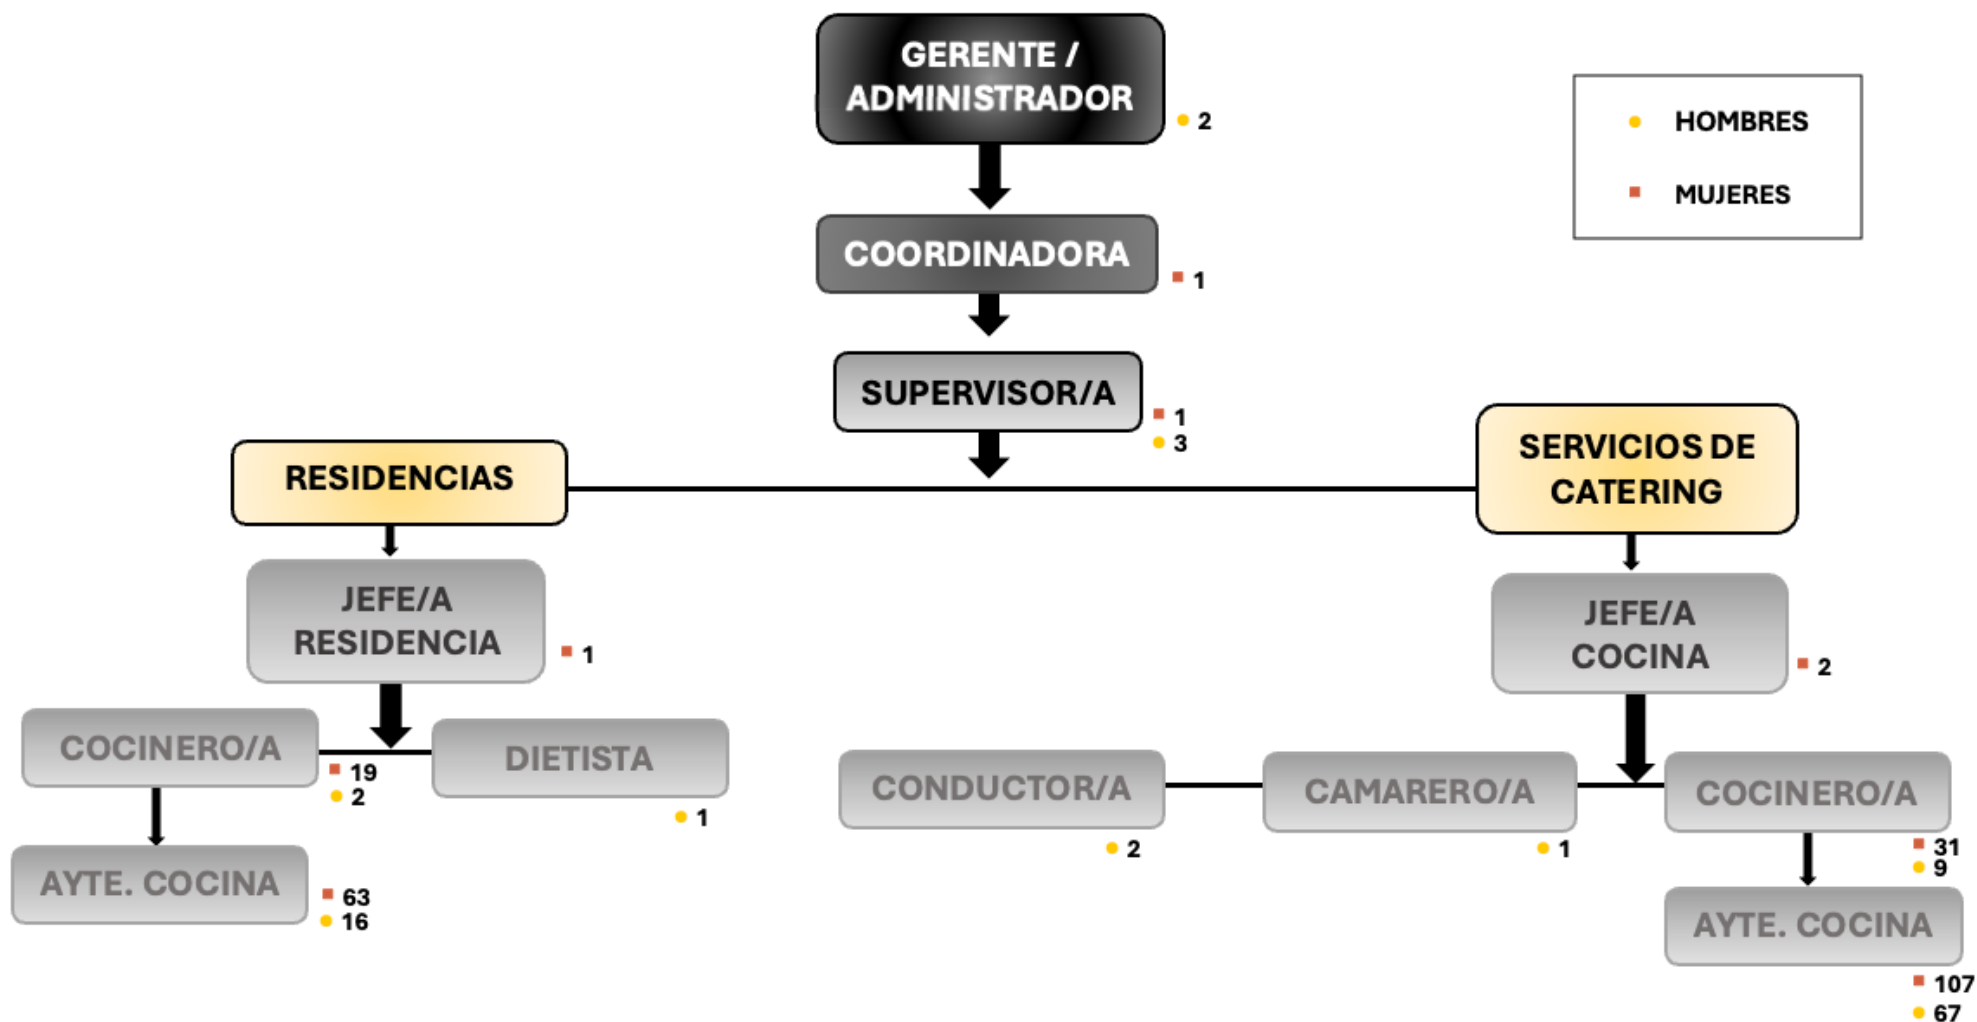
GERENTE / ADMINISTRADOR
2

HOMBRES
MUJERES

COORDINADORA
1

SUPERVISOR/A
1
3

RESIDENCIAS

SERVICIOS DE CATERING

JEFE/A RESIDENCIA
1

JEFE/A COCINA
2

COCINERO/A
19
2

DIETISTA
1

AYTE. COCINA
63
16

CONDUCTOR/A
2

CAMARERO/A
1

COCINERO/A
31
9

AYTE. COCINA
107
67